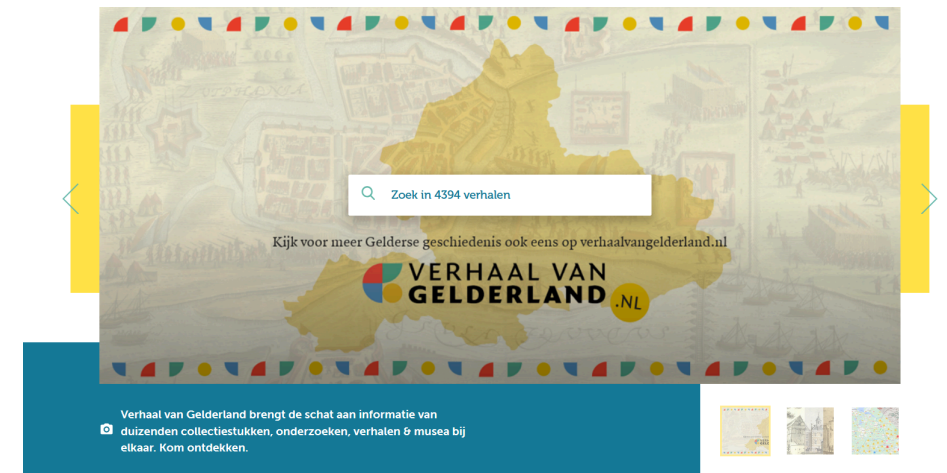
Zoek in 4394 verhalen

Kijk voor meer Gelderse geschiedenis ook eens op verhaalvangelderland.nl

VERHAAL VAN GELDERLAND .NL

Verhaal van Gelderland brengt de schat aan informatie van duizenden collectiestukken, onderzoeken, verhalen & musea bij elkaar. Kom ontdekken.